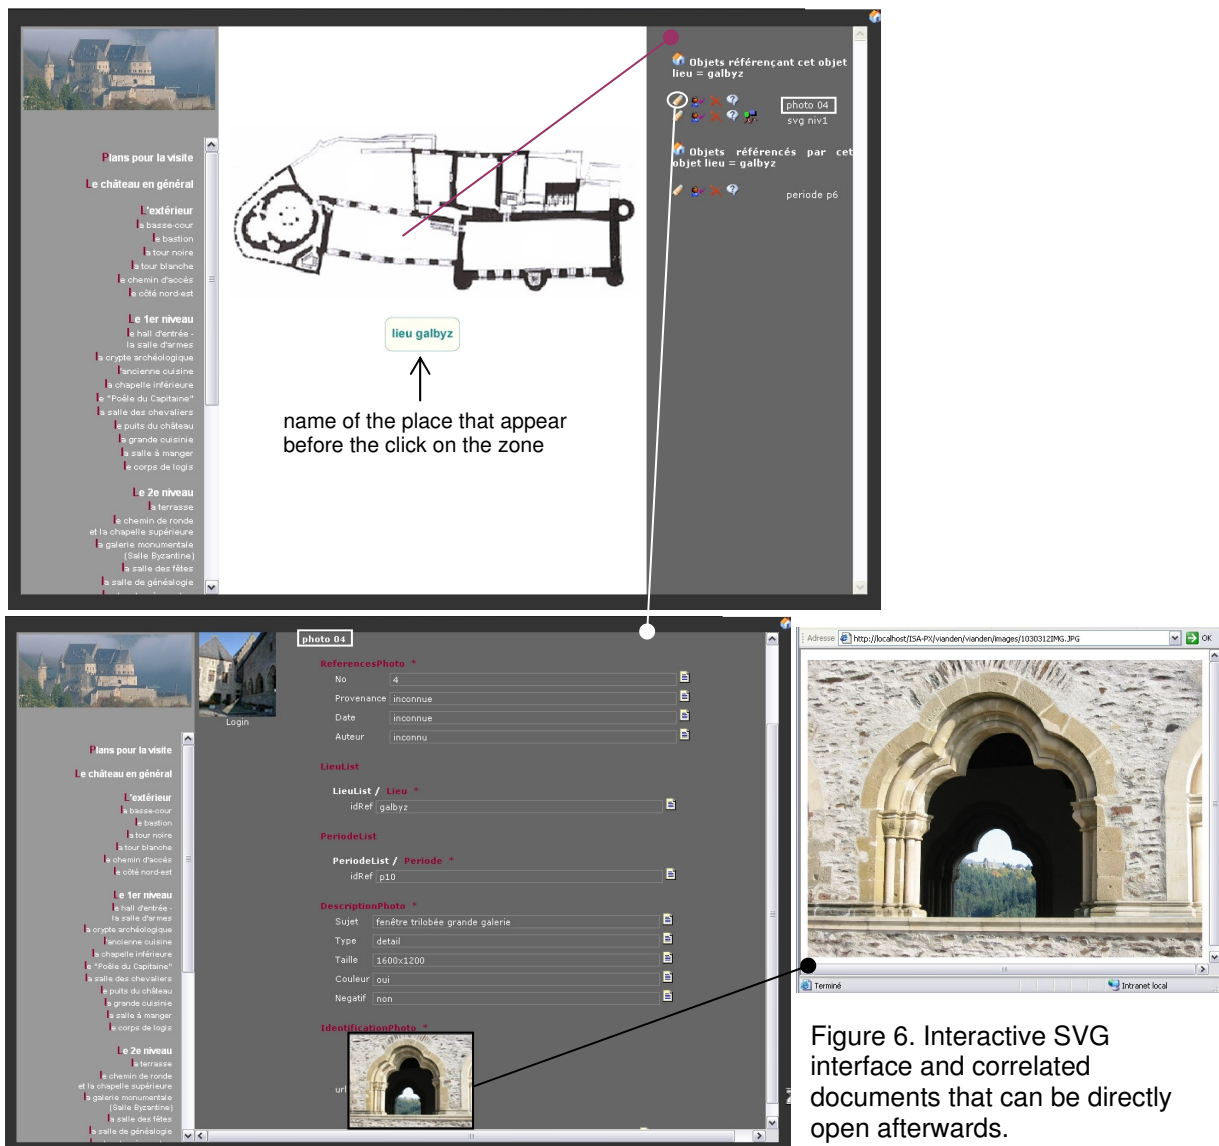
Plans pour la visite

Le château en général

L'extérieur
la basse-cour
le bastion
la tour noire
la tour blanche
le chemin d'accès
le côté nord-est

Le 1er niveau
le hall d'entrée - la salle d'armes
la crypte archéologique
l'ancienne cuisine
la chapelle inférieure
le "Poêle du Capitaine"
la salle des chevaliers
le puits du château
la grande cuisinie
la salle à manger
le corps de logis

Le 2e niveau
la terrasse
le chemin de ronde et la chapelle supérieure
la galerie monumentale (Salle Byzantine)
la salle des fêtes
la salle de généalogie

lieu galbyz

name of the place that appear before the click on the zone

Objets référençant cet objet lieu = galbyz

photo 04
svg niv1

Objets référencés par cet objet lieu = galbyz

periode p6

Login

photo 04

ReferencesPhoto *
No 4
Provenance inconnue
Date inconnue
Auteur inconnu

LieuList
LieuList / Lieu *
idRef galbyz

PeriodeList
PeriodeList / Periode *
idRef p10

DescriptionPhoto *
Sujet fenêtre trilobée grande galerie
Type detail
Taille 1600x1200
Couleur oui
Negatif non

IdentificationPhoto *
url

Adresse http://localhost/ISA-PX/vianden/vianden/images/1030312IMG.JPG OK

Terminé Intranet local

Figure 6. Interactive SVG interface and correlated documents that can be directly open afterwards.